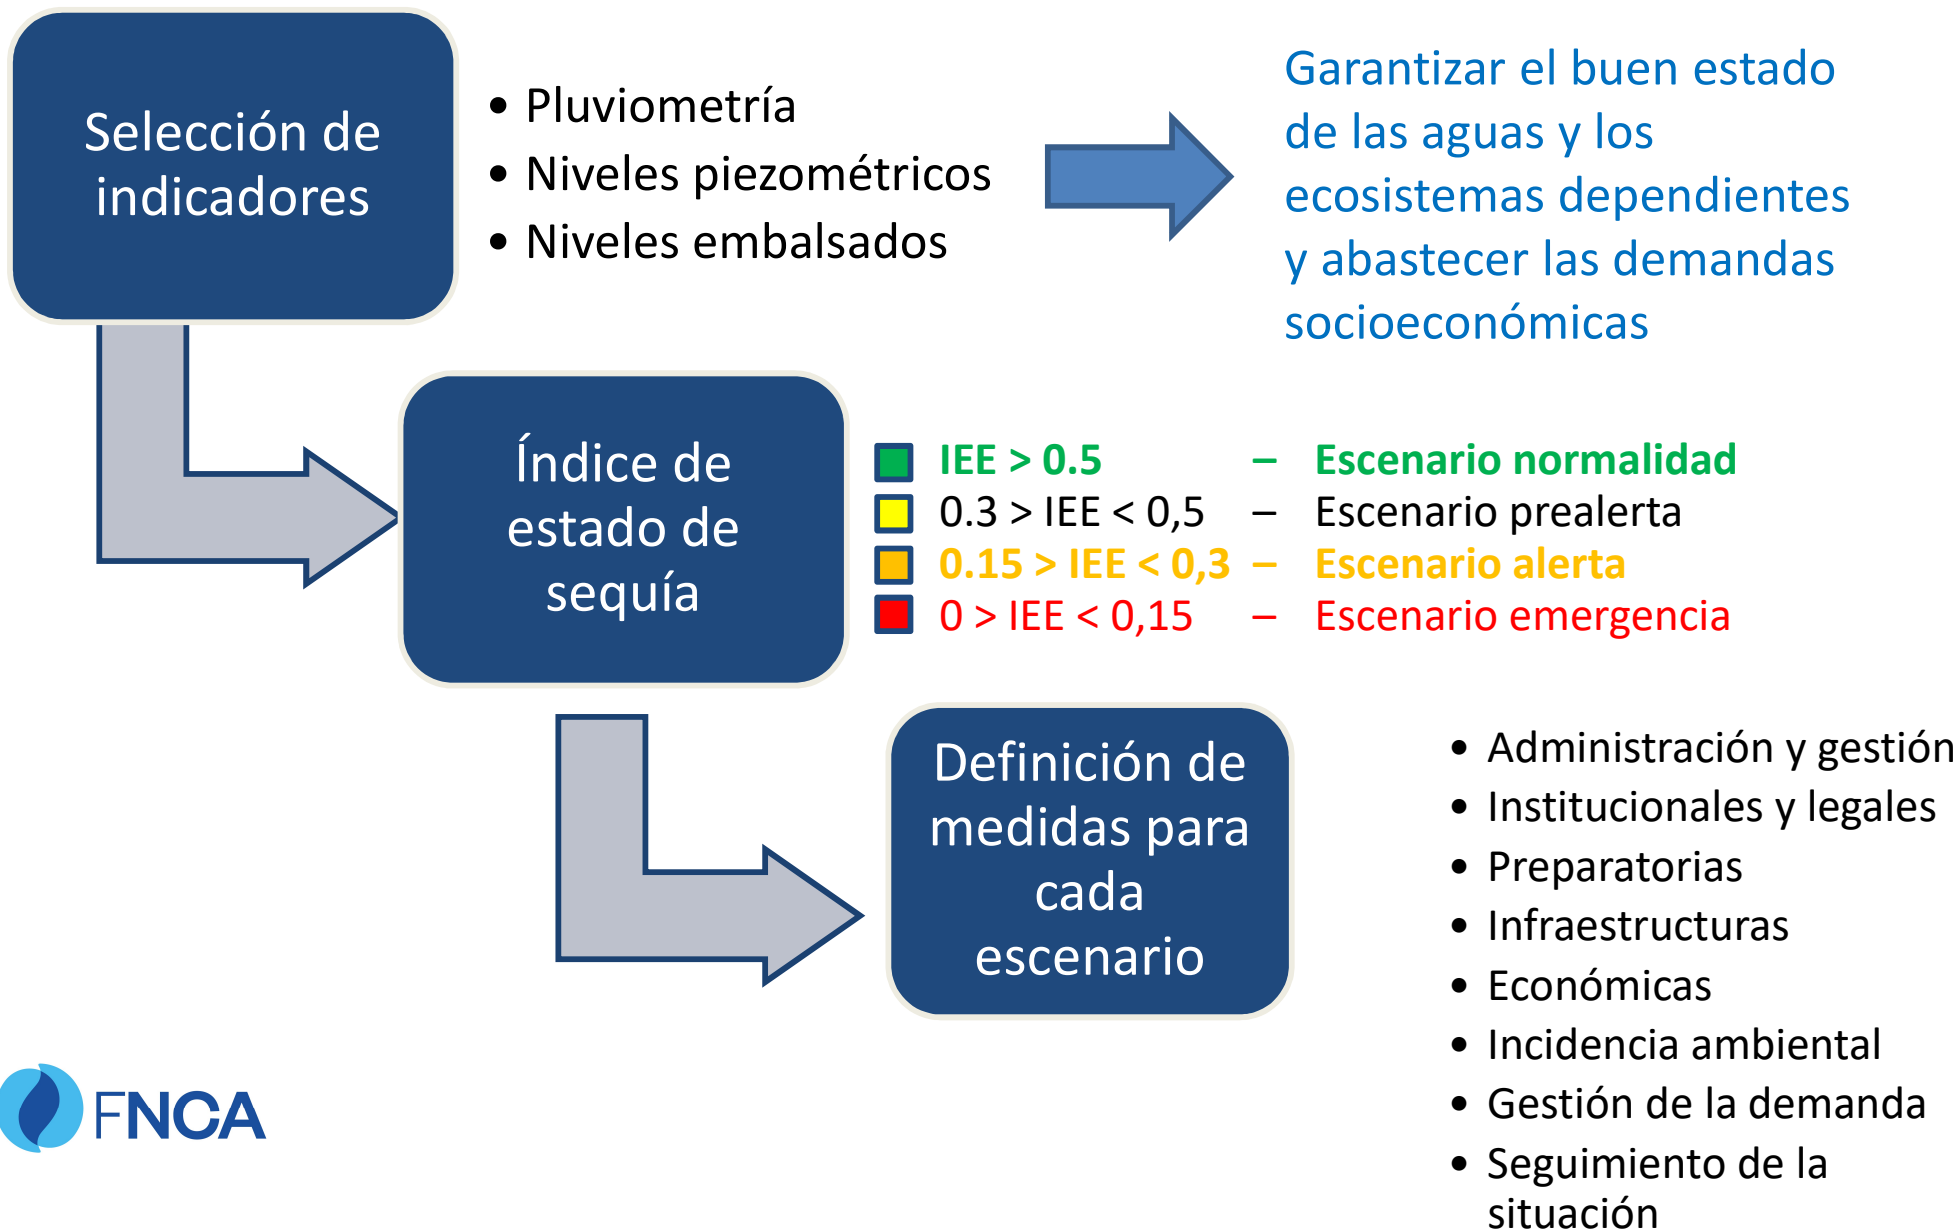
Selección de indicadores

• Pluviometría
• Niveles piezométricos
• Niveles embalsados

Garantizar el buen estado de las aguas y los ecosistemas dependientes y abastecer las demandas socioeconómicas

Índice de estado de sequía

IEE > 0.5 – Escenario normalidad
0.3 > IEE < 0,5 – Escenario prealerta
0.15 > IEE < 0,3 – Escenario alerta
0 > IEE < 0,15 – Escenario emergencia

Definición de medidas para cada escenario

• Administración y gestión
• Institucionales y legales
• Preparatorias
• Infraestructuras
• Económicas
• Incidencia ambiental
• Gestión de la demanda
• Seguimiento de la situación

FNCA